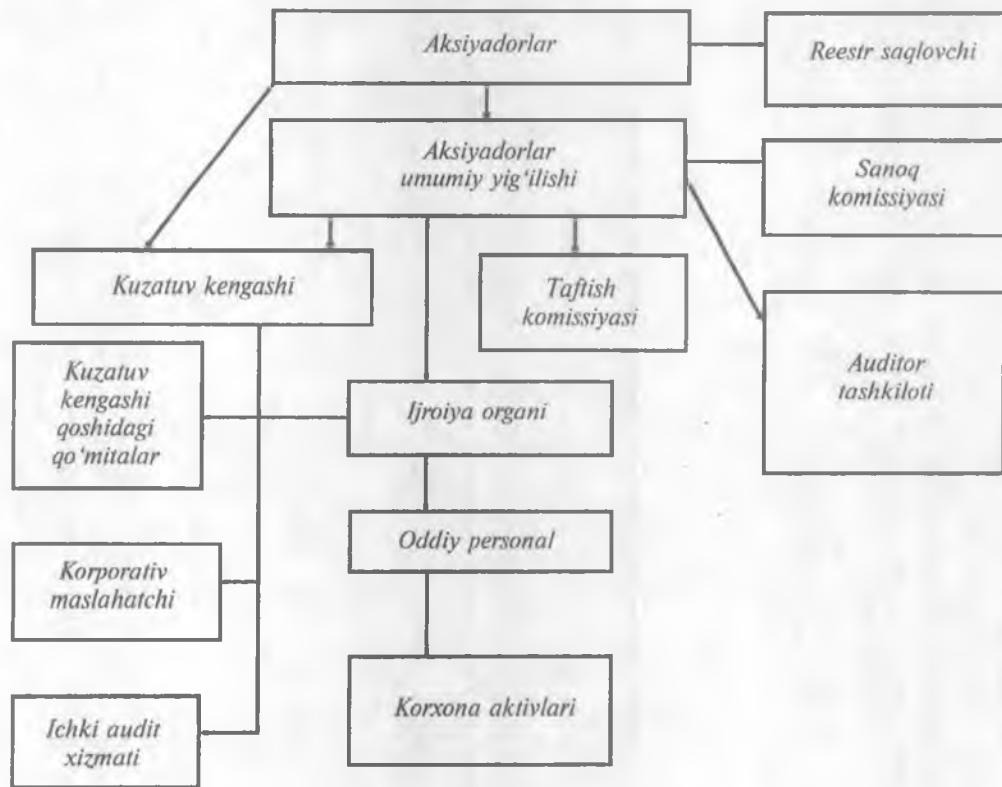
Aksiyadorlar

Reestr saqlovchi

Aksiyadorlar umumiy yig'ilishi

Sanoq komissiyasi

Kuzatuv kengashi

Taftish komissiyasi

Auditor tashkiloti

Kuzatuv kengashi qoshidagi qo'mitalar

Ijroiya organi

Oddiy personal

Korporativ maslahatchi

Korxona aktivlari

Ichki audit xizmati